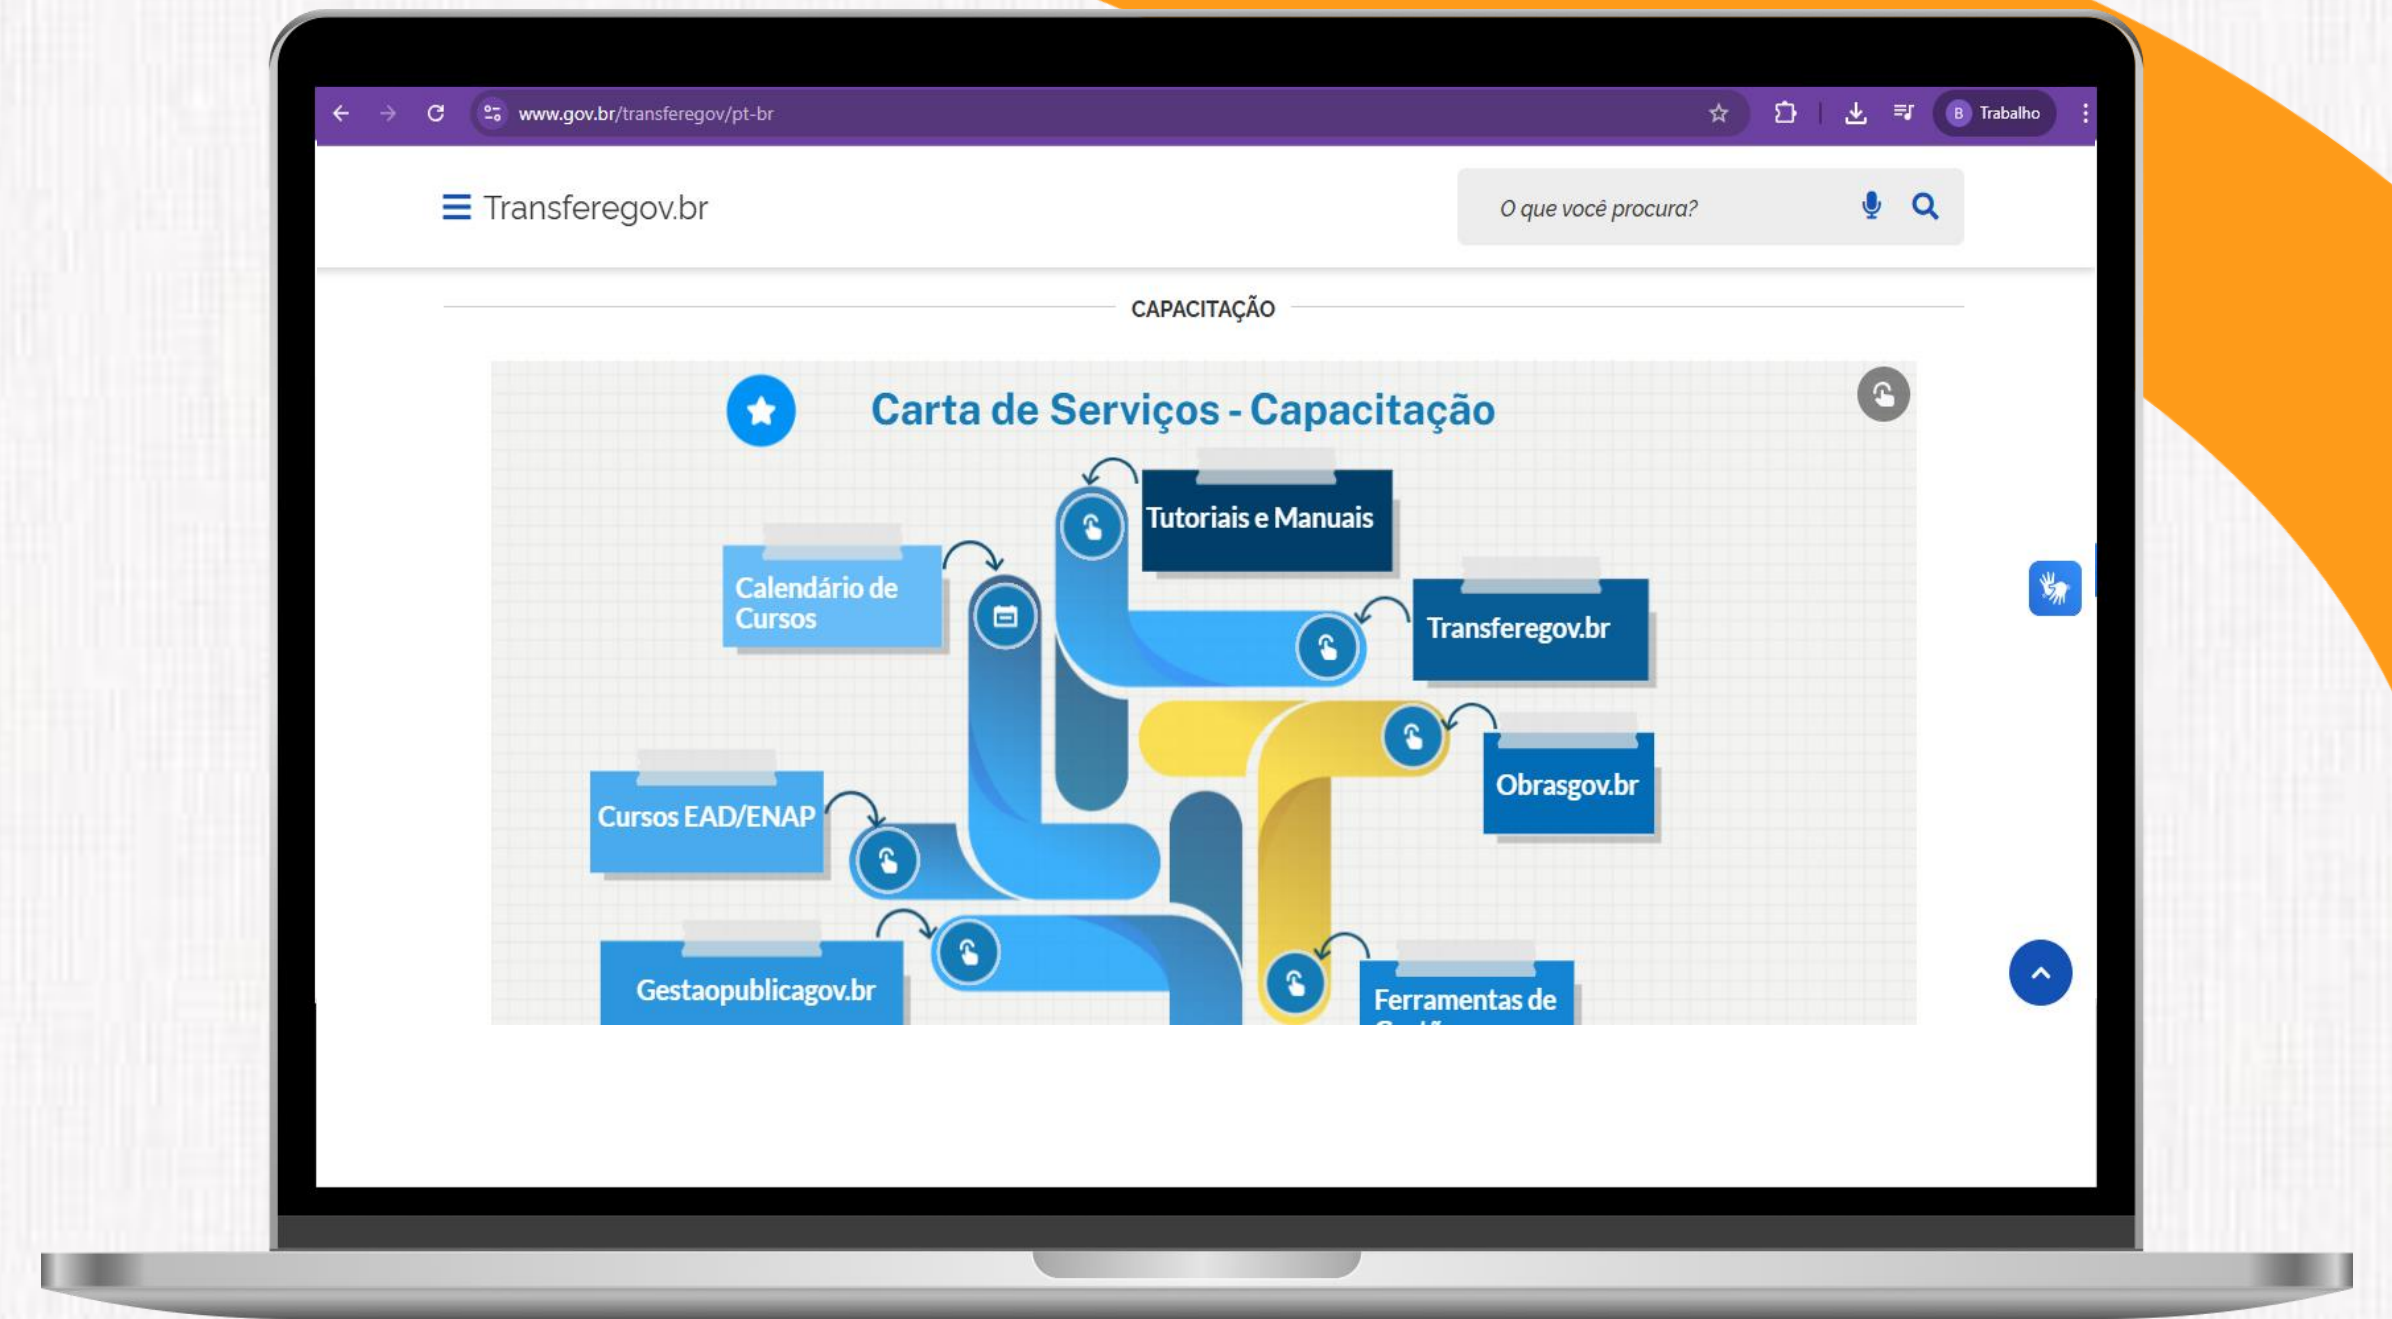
www.gov.br/transferegov/pt-br

B Trabalho

Transferegov.br

O que você procura?

CAPACITAÇÃO

Carta de Serviços - Capacitação

Tutoriais e Manuais

Calendário de Cursos

Transferegov.br

Obrasgov.br

Cursos EAD/ENAP

Gestaopublicagov.br

Ferramentas de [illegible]